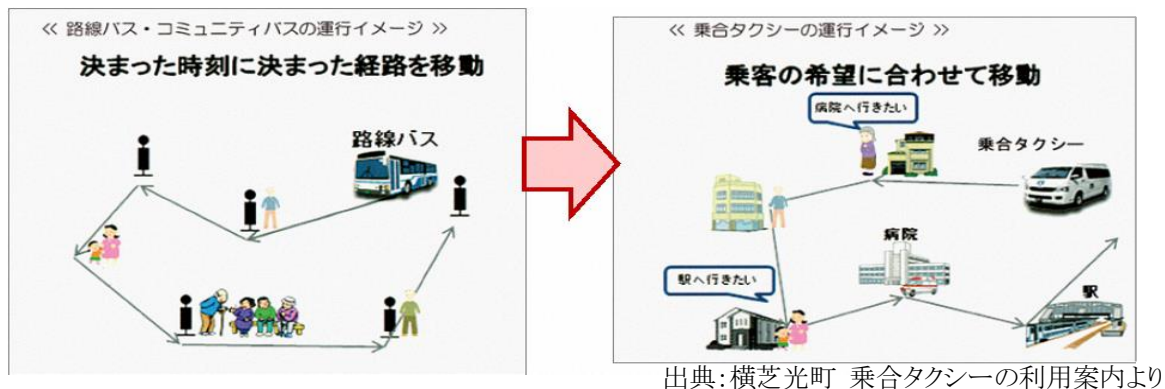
≪ 路線バス・コミュニティバスの運行イメージ ≫

決まった時刻に決まった経路を移動

路線バス

≪ 乗合タクシーの運行イメージ ≫

乗客の希望に合わせて移動

病院へ行きたい

乗合タクシー

病院

駅へ行きたい

駅

出典:横芝光町 乗合タクシーの利用案内より